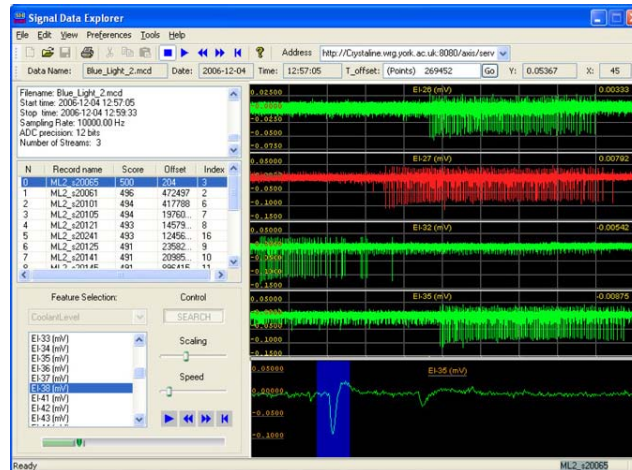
Signal Data Explorer
File Edit View Preferences Tools Help
Address http://Cloystaline.wrg.york.ac.uk:8080/axis/serv
Data Name: Blue_Light_2.mcd Date: 2006-12-04 Time: 12:57:05 T_offset: (Points) 269452 Go Y: 0.05367 X: 45

Filename: Blue_Light_2.mcd
Start time: 2006-12-04 12:57:05
Stop time: 2006-12-04 12:59:33
Sampling Rate: 10000.00 Hz
ADC precision: 12 bits
Number of Streams: 3

| N | Record name | Score | Offset | Index |
|---|---|---|---|---|
| 0 | ML2_s20065 | 500 | 204 | 3 |
| 1 | ML2_s20061 | 496 | 472497 | 2 |
| 2 | ML2_s20101 | 494 | 417788 | 6 |
| 3 | ML2_s20105 | 494 | 19760... | 7 |
| 4 | ML2_s20121 | 493 | 14579... | 8 |
| 5 | ML2_s20241 | 493 | 12456... | 16 |
| 6 | ML2_s20125 | 491 | 23582... | 9 |
| 7 | ML2_s20141 | 491 | 20985... | 10 |
| 8 | ML2_s20145 | 491 | 896415 | 11 |

Feature Selection:
CoolantLevel
Control
SEARCH
EI-33 (mV)
EI-34 (mV)
EI-35 (mV)
EI-36 (mV)
EI-37 (mV)
EI-38 (mV)
EI-41 (mV)
EI-42 (mV)
EI-43 (mV)
Scaling
Speed

0.02500 EI-26 (mV) 0.00333
-0.0000
-0.0250
-0.0730
0.05000 EI-27 (mV) 0.00792
-0.0000
-0.0500
-0.1500
0.05000 EI-32 (mV) -0.00542
-0.0000
-0.0500
-0.1500
0.05000 EI-35 (mV) -0.00875
-0.0000
-0.0500
-0.1500
0.05000 EI-35 (mV)
0.00000
-0.0500
-0.1000

Ready
ML2_s20065